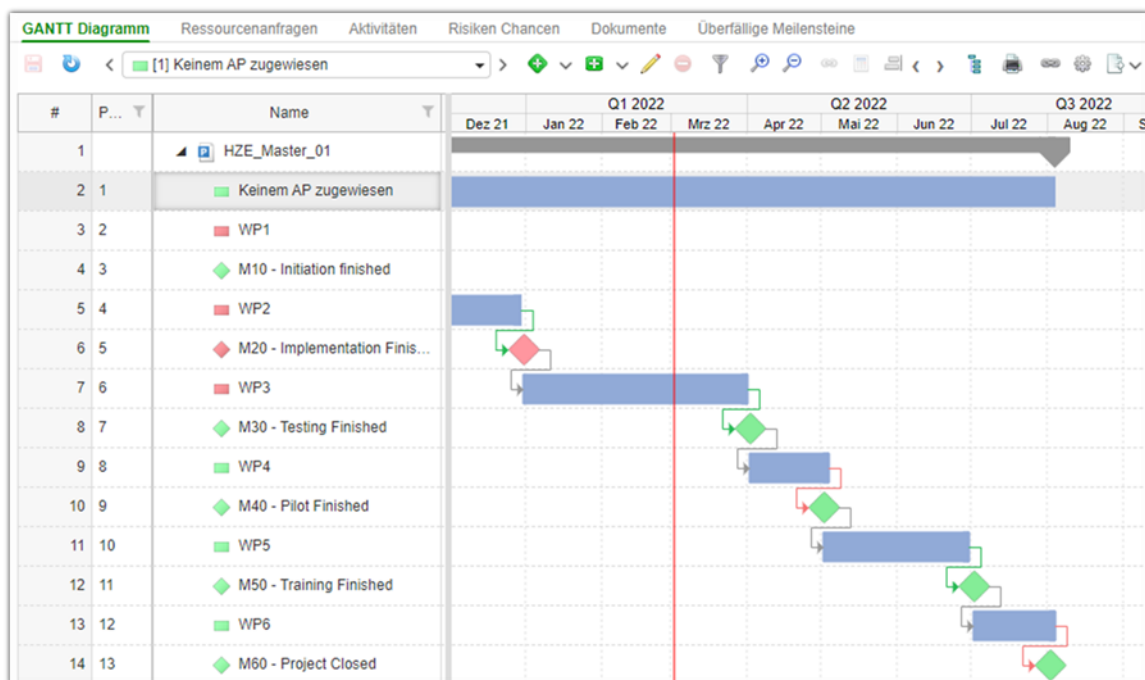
GANTT Diagramm Ressourcenanfragen Aktivitäten Risiken Chancen Dokumente Überfällige Meilensteine

[1] Keinem AP zugewiesen

| # | P... | Name |
|---|---|---|
| 1 | | HZE_Master_01 |
| 2 | 1 | Keinem AP zugewiesen |
| 3 | 2 | WP1 |
| 4 | 3 | M10 - Initiation finished |
| 5 | 4 | WP2 |
| 6 | 5 | M20 - Implementation Finis... |
| 7 | 6 | WP3 |
| 8 | 7 | M30 - Testing Finished |
| 9 | 8 | WP4 |
| 10 | 9 | M40 - Pilot Finished |
| 11 | 10 | WP5 |
| 12 | 11 | M50 - Training Finished |
| 13 | 12 | WP6 |
| 14 | 13 | M60 - Project Closed |

Q1 2022 Q2 2022 Q3 2022
Dez 21 Jan 22 Feb 22 Mrz 22 Apr 22 Mai 22 Jun 22 Jul 22 Aug 22 S